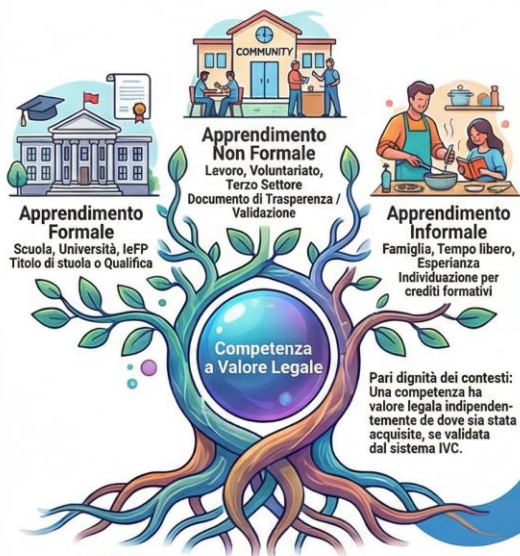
COMMUNITY

Apprendimento Non Formale
Levoro, Voluntariato, Terzo Settore
Documento di Trasperenza / Validazione

Apprendimento Formale
Scuola, Università, IeFP
Titolo di stuola o Qualifica

Apprendimento Informale
Famiglia, Tempo libero, Esperianza
Individuazione per crediti formativi

Competenza a Valore Legale

Pari dignità dei contesti: Una competenza ha valore legala indipendentemente de dove sia stata acquisite, se validata dal sistema IVC.